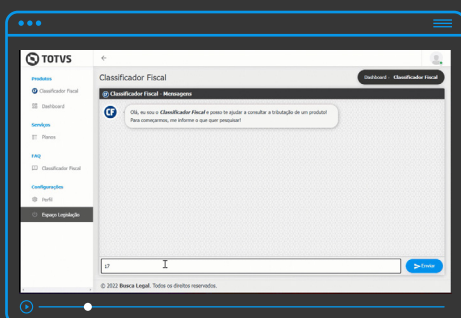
TOTVS

Produtos
Classificador Fiscal
Dashboard
Serviços
Temas
FAQ
Classificador Fiscal
Configurações
Perfil
Espaço Legislação

Classificador Fiscal

Dashboard - Classificador Fiscal

Classificador Fiscal - Mensagens

CF

Olá, eu sou o Classificador Fiscal e posso te ajudar a consultar a tributação de um produto! Para começarmos, me informe o que quer pesquisar!

17

Enviar

© 2022 Busca Legal. Todos os direitos reservados.